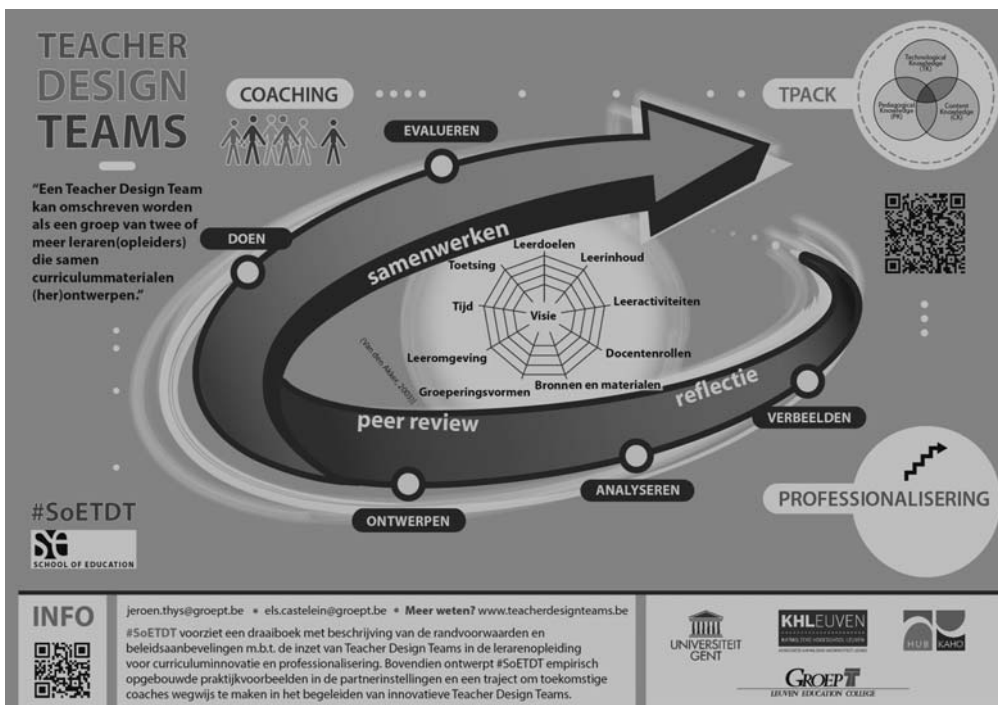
TEACHER DESIGN TEAMS

COACHING

TPACK

Technological Knowledge (TK)

Pedagogical Knowledge (PK)

Content Knowledge (CK)

"Een Teacher Design Team kan omschreven worden als een groep van twee of meer leraren(opleiders) die samen curriculummaterialen (her)ontwerpen."

EVALUEREN

DOEN

samenwerken

Leerdoelen

Toetsing

Leerinhoud

Tijd

Visie

Leeractiviteiten

Leeromgeving

Docentenrollen

Groeperingsvormen

Bronnen en materialen

(Van den Akker, 2003)

reflectie

peer review

VERBEELDEN

ANALYSEREN

ONTWERPEN

PROFESSIONALISERING

#SoETDT

SE SCHOOL OF EDUCATION

INFO

jeroen.thys@groept.be • els.castelein@groept.be • Meer weten? www.teacherdesignteams.be

#SoETDT voorziet een draaiboek met beschrijving van de randvoorwaarden en beleidsaanbevelingen m.b.t. de inzet van Teacher Design Teams in de lerarenopleiding voor curriculuminnovatie en professionalisering. Bovendien ontwerpt #SoETDT empirisch opgebouwde praktijkvoorbeelden in de partnerinstellingen en een traject om toekomstige coaches wegwijs te maken in het begeleiden van innovatieve Teacher Design Teams.

UNIVERSITEIT GENT

KHLEUVEN

HUB KAHO

GROEP T LEUVEN EDUCATION COLLEGE